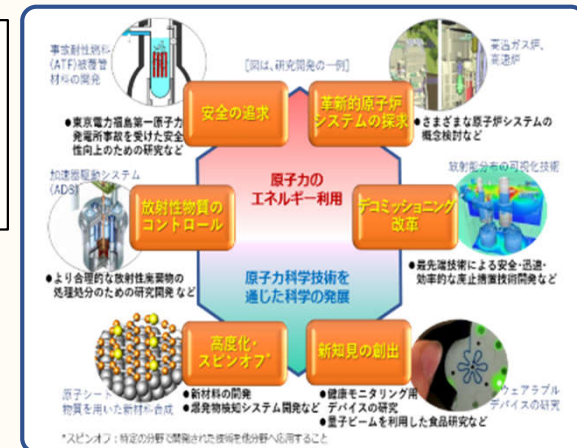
事故耐性燃料(ATF)被覆管材料の開発

[図は、研究開発の一例]

高温ガス炉、高速炉

●東京電力福島第一原子力発電所事故を受けた安全性向上のための研究など

安全の追求

革新的原子炉システムの探求

●さまざまな原子炉システムの概念検討など

放射能分布の可視化技術

加速器駆動システム(ADS)

放射性物質のコントロール

原子力のエネルギー利用

デコミッショニング改革

●より合理的な放射性廃棄物の処理処分のための研究開発など

原子力科学技術を通じた科学の発展

●最先端技術による安全・迅速・効率的な廃止措置技術開発など

高度化・スピンオフ*

新知見の創出

原子シート物質を用いた新材料合成

●新材料の開発
●爆発物検知システム開発など

●健康モニタリング用デバイスの研究
●量子ビームを利用した食品研究など

ウェアラブルデバイスの研究

*スピンオフ：特定の分野で開発された技術を他分野へ応用すること